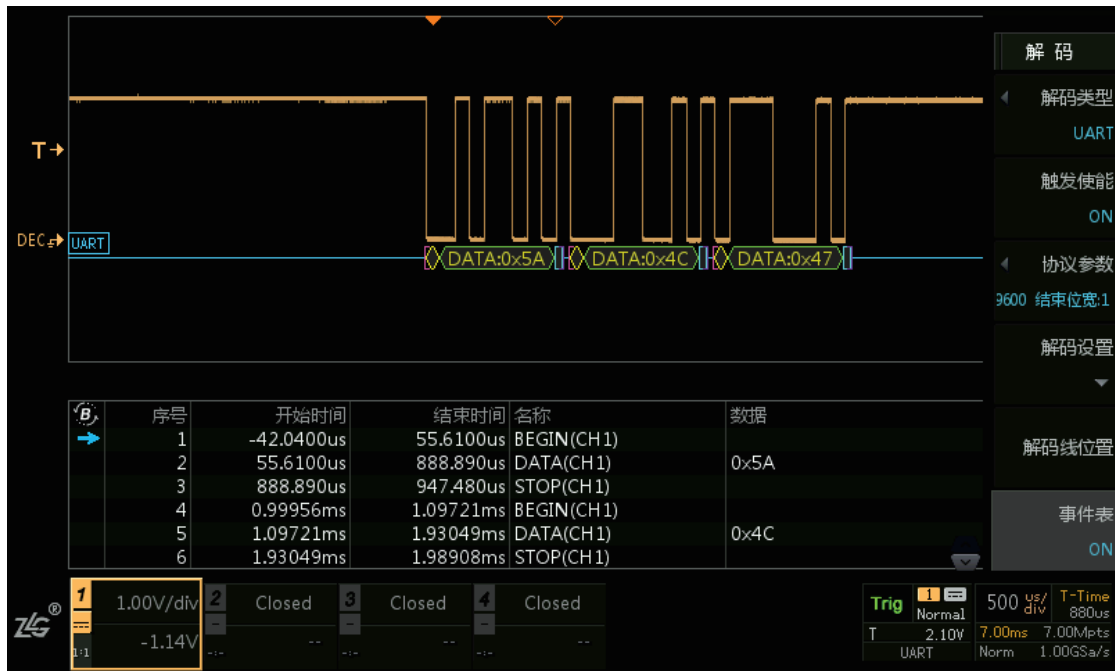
T
DEC
UART
DATA:0x5A
DATA:0x4C
DATA:0x47

解码
解码类型
UART
触发使能
ON
协议参数
9600 结束位宽:1
解码设置
解码线位置
事件表
ON

| B | 序号 | 开始时间 | 结束时间 | 名称 | 数据 |
|---|---|---|---|---|---|
| → | 1 | -42.0400us | 55.6100us | BEGIN(CH1) | |
| | 2 | 55.6100us | 888.890us | DATA(CH1) | 0x5A |
| | 3 | 888.890us | 947.480us | STOP(CH1) | |
| | 4 | 0.99956ms | 1.09721ms | BEGIN(CH1) | |
| | 5 | 1.09721ms | 1.93049ms | DATA(CH1) | 0x4C |
| | 6 | 1.93049ms | 1.98908ms | STOP(CH1) | |

ZLG®
1 1.00V/div -1.14V 1:1
2 Closed --
3 Closed --
4 Closed --
Trig 1 Normal T 2.10V UART
500 us/div 7.00ms Norm
T-Time 880us 7.00Mpts 1.00GSa/s